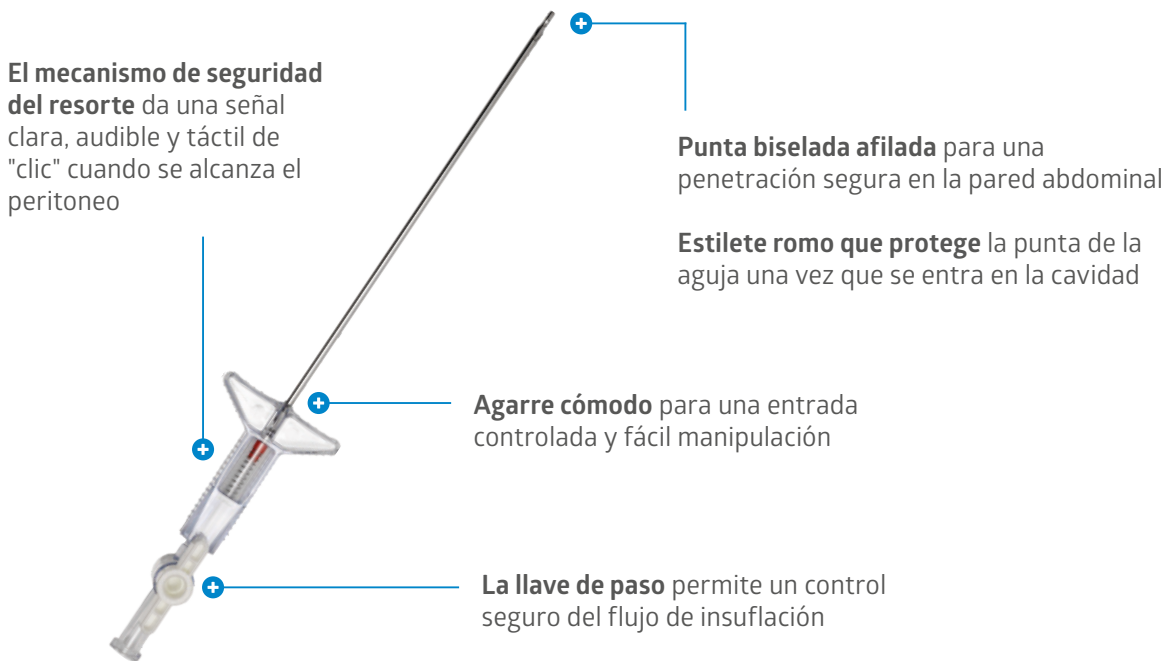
El mecanismo de seguridad del resorte da una señal clara, audible y táctil de "clic" cuando se alcanza el peritoneo

Punta biselada afilada para una penetración segura en la pared abdominal

Estilete romo que protege la punta de la aguja una vez que se entra en la cavidad

Agarre cómodo para una entrada controlada y fácil manipulación

La llave de paso permite un control seguro del flujo de insuflación